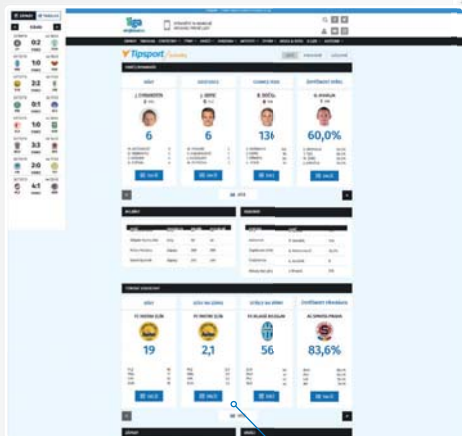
Tipsport

GÓLY

ASISTENCE

KANADSKÉ BODY

ÚSPĚŠNOST ZÁSAHŮ

6

6

136

60,0%

DALŠÍ

DALŠÍ

DALŠÍ

DALŠÍ

GÓLY

GÓLY NA ZÁPAS

ÚSPĚŠNOST ZÁSAHŮ

FC INSTRUKTIONS

FC BRNO

19

2,1

56

83,6%

DALŠÍ

DALŠÍ

DALŠÍ

DALŠÍ

0:2

1:0

3:2

0:1

1:0

3:3

2:0

4:1